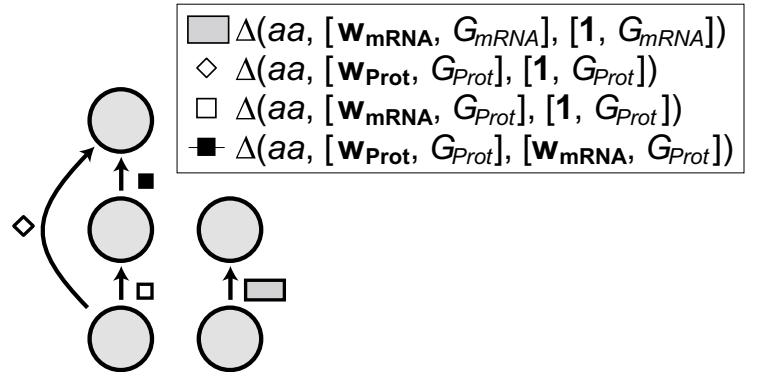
$\Delta(aa, [\mathbf{w_{mRNA}}, G_{mRNA}], [\mathbf{1}, G_{mRNA}])$
◇ $\Delta(aa, [\mathbf{w_{Prot}}, G_{Prot}], [\mathbf{1}, G_{Prot}])$
□ $\Delta(aa, [\mathbf{w_{mRNA}}, G_{Prot}], [\mathbf{1}, G_{Prot}])$
■ $\Delta(aa, [\mathbf{w_{Prot}}, G_{Prot}], [\mathbf{w_{mRNA}}, G_{Prot}])$